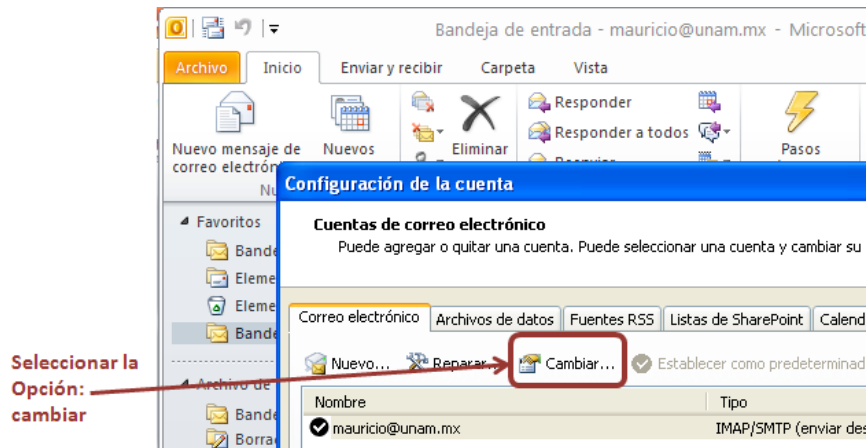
Bandeja de entrada - mauricio@unam.mx - Microsoft

Archivo | Inicio | Enviar y recibir | Carpeta | Vista

Nuevo mensaje de correo electrón
Nuevos
Nu
Eliminar
Responder
Responder a todos
Pasos

Favoritos
Bande
Eleme
Eleme
Bande
Archivo de
Bande
Borra

Configuración de la cuenta

Cuentas de correo electrónico
Puede agregar o quitar una cuenta. Puede seleccionar una cuenta y cambiar su

Correo electrónico | Archivos de datos | Fuentes RSS | Listas de SharePoint | Calend

Nuevo... | Reparar... | Cambiar... | Establecer como predeterminad

| Nombre | Tipo |
|---|---|
| mauricio@unam.mx | IMAP/SMTP (enviar des |

Seleccionar la Opción: cambiar